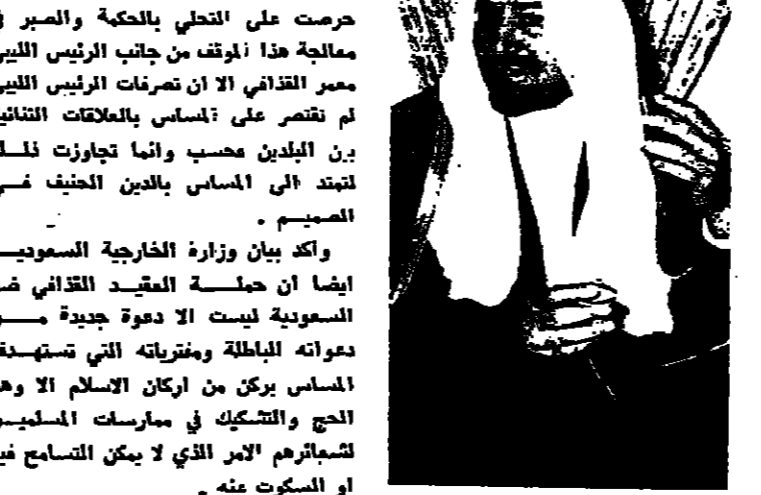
حرصت على التحلي بالحكمة والصبر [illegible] معالجة هذا الموقف من جانب الرئيس الليب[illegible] معمر القذافي الا ان تصرفات الرئيس الليب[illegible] لم تقتصر على المساس بالعلاقات الثنائي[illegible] بين البلدين محسب وانما تجاوزت ذلـ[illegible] لتمتد الى المساس بالدين الحنيف فـ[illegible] الصميم .

واكد بيان وزارة الخارجية السعودي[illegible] ايضا ان حملة العقيد القذافي ض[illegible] السعودية ليست الا دعوة جديدة مـ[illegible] دعواته الباطلة ومفترياته التي تستهدف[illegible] المساس بركن من اركان الاسلام الا وه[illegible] الحج والتشكيك في ممارسات المسلمي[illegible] لشعائرهم الامر الذي لا يمكن التسامح في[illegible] او السكوت عنه .